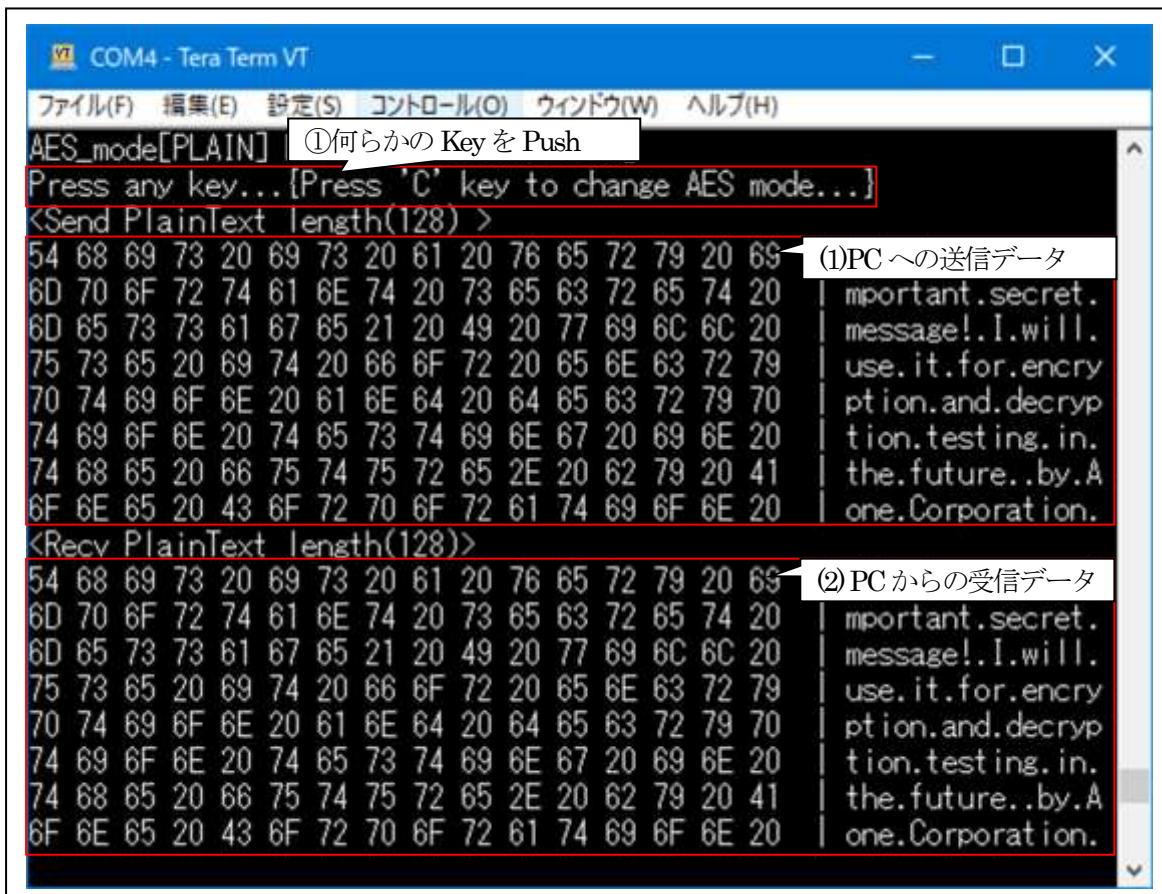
COM4 - Tera Term VT

ファイル(F) 編集(E) 設定(S) コントロール(O) ウィンドウ(W) ヘルプ(H)

AES_mode[PLAIN] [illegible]
①何らかの Key を Push
Press any key...{Press 'C' key to change AES mode...}
<Send PlainText length(128) >
54 68 69 73 20 69 73 20 61 20 76 65 72 79 20 69
(1)PC への送信データ
6D 70 6F 72 74 61 6E 74 20 73 65 63 72 65 74 20 | mportant.secret.
6D 65 73 73 61 67 65 21 20 49 20 77 69 6C 6C 20 | message!.I.will.
75 73 65 20 69 74 20 66 6F 72 20 65 6E 63 72 79 | use.it.for.encry
70 74 69 6F 6E 20 61 6E 64 20 64 65 63 72 79 70 | ption.and.decryp
74 69 6F 6E 20 74 65 73 74 69 6E 67 20 69 6E 20 | tion.testing.in.
74 68 65 20 66 75 74 75 72 65 2E 20 62 79 20 41 | the.future..by.A
6F 6E 65 20 43 6F 72 70 6F 72 61 74 69 6F 6E 20 | one.Corporation.
<Recv PlainText length(128)>
54 68 69 73 20 69 73 20 61 20 76 65 72 79 20 69
(2) PC からの受信データ
6D 70 6F 72 74 61 6E 74 20 73 65 63 72 65 74 20 | mportant.secret.
6D 65 73 73 61 67 65 21 20 49 20 77 69 6C 6C 20 | message!.I.will.
75 73 65 20 69 74 20 66 6F 72 20 65 6E 63 72 79 | use.it.for.encry
70 74 69 6F 6E 20 61 6E 64 20 64 65 63 72 79 70 | ption.and.decryp
74 69 6F 6E 20 74 65 73 74 69 6E 67 20 69 6E 20 | tion.testing.in.
74 68 65 20 66 75 74 75 72 65 2E 20 62 79 20 41 | the.future..by.A
6F 6E 65 20 43 6F 72 70 6F 72 61 74 69 6F 6E 20 | one.Corporation.